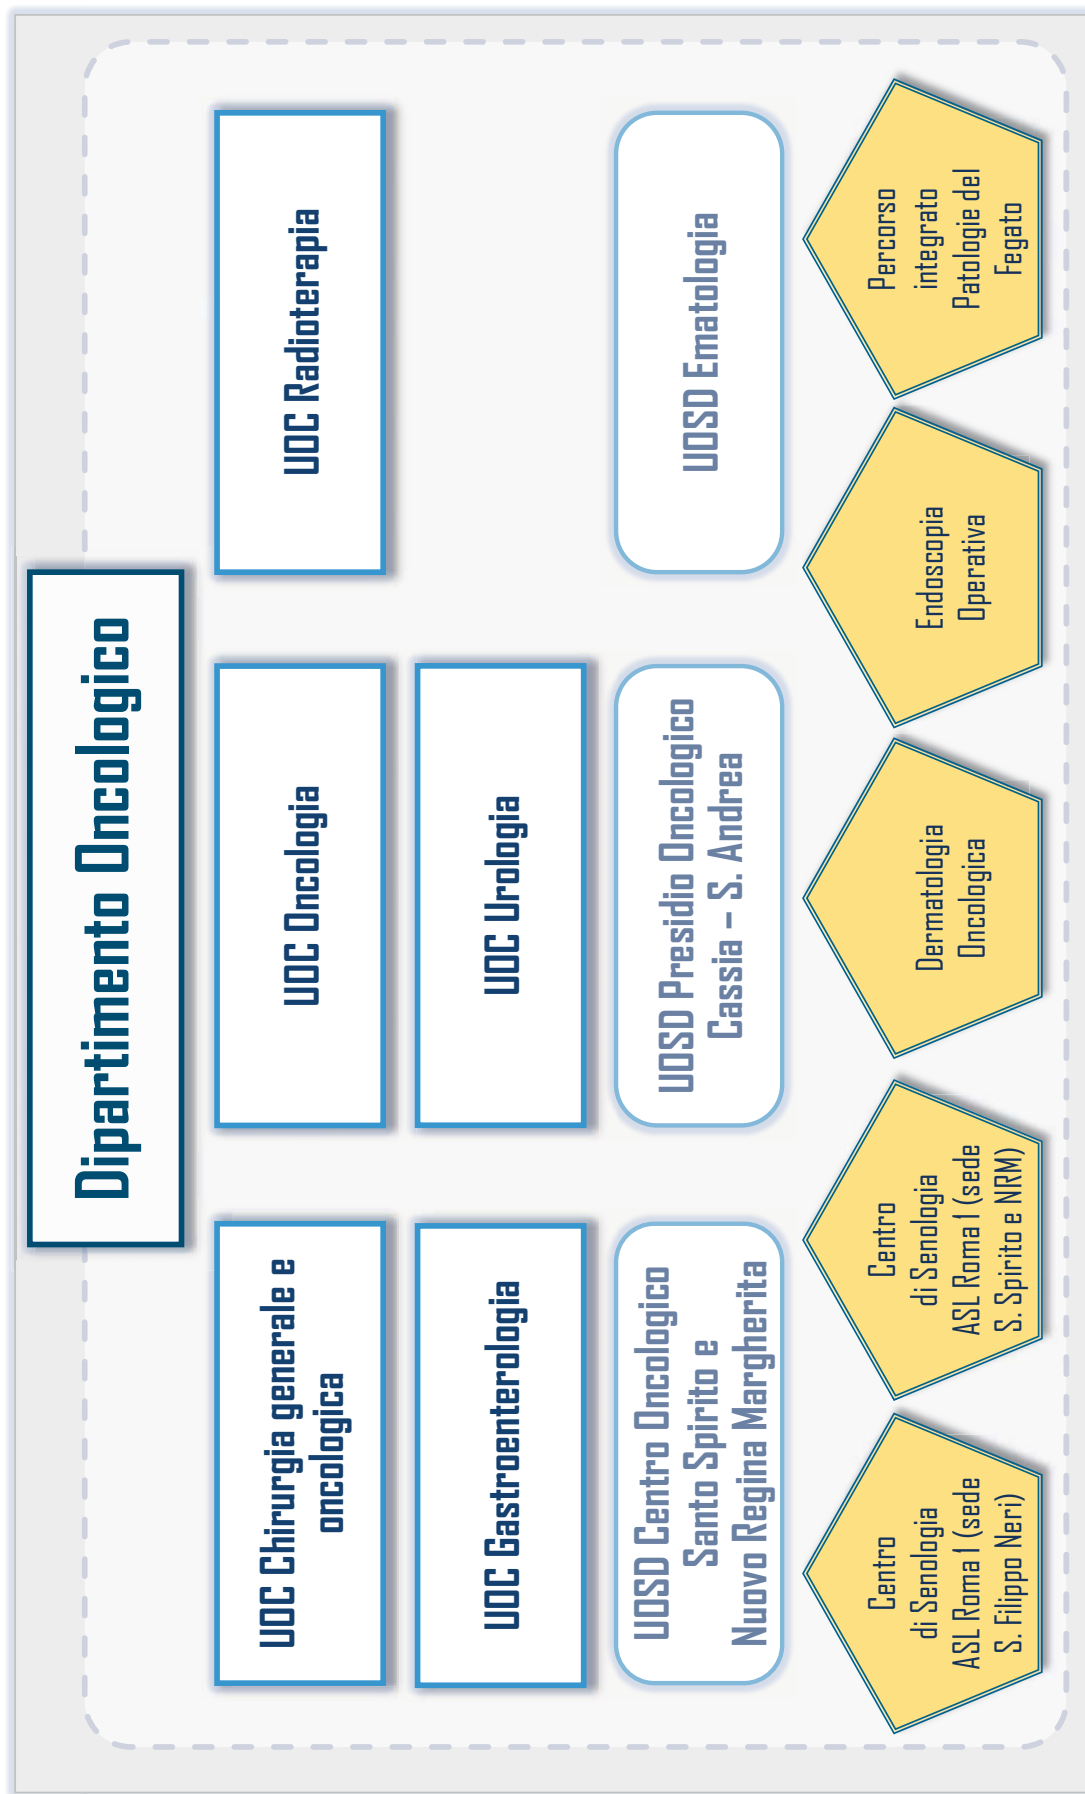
Dipartimento Oncologico

UOC Chirurgia generale e oncologica

UOC Oncologia

UOC Radioterapia

UOC Gastroenterologia

UOC Urologia

UOSD Centro Oncologico Santo Spirito e Nuovo Regina Margherita

UOSD Presidio Oncologico Cassia – S. Andrea

UOSD Ematologia

Centro di Senologia ASL Roma 1 (sede S. Filippo Neri)

Centro di Senologia ASL Roma 1 (sede S. Spirito e NRM)

Dermatologia Oncologica

Endoscopia Operativa

Percorso integrato Patologie del Fegato